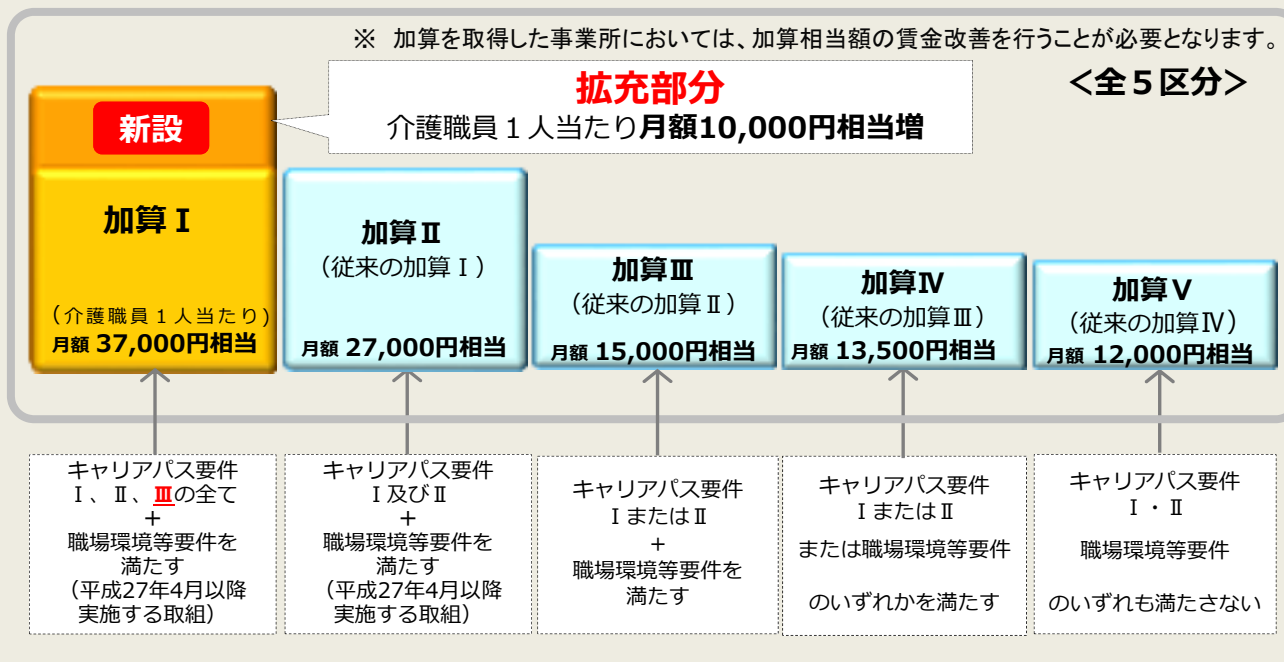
※ 加算を取得した事業所においては、加算相当額の賃金改善を行うことが必要となります。

拡充部分
介護職員１人当たり月額10,000円相当増

<全５区分>

新設

加算Ⅰ
（介護職員１人当たり）
月額 37,000円相当

加算Ⅱ
（従来の加算Ⅰ）
月額 27,000円相当

加算Ⅲ
（従来の加算Ⅱ）
月額 15,000円相当

加算Ⅳ
（従来の加算Ⅲ）
月額 13,500円相当

加算Ⅴ
（従来の加算Ⅳ）
月額 12,000円相当

キャリアパス要件
Ⅰ、Ⅱ、Ⅲの全て
＋
職場環境等要件を満たす
（平成27年4月以降実施する取組）

キャリアパス要件
Ⅰ及びⅡ
＋
職場環境等要件を満たす
（平成27年4月以降実施する取組）

キャリアパス要件
ⅠまたはⅡ
＋
職場環境等要件を満たす

キャリアパス要件
ⅠまたはⅡ
または職場環境等要件
のいずれかを満たす

キャリアパス要件
Ⅰ・Ⅱ
職場環境等要件
のいずれも満たさない